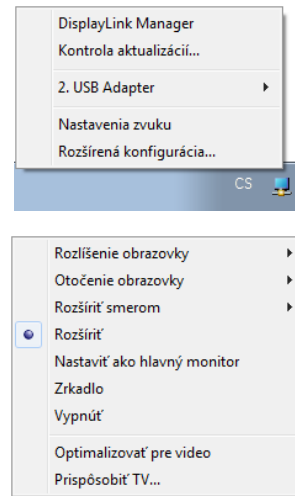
DisplayLink Manager
Kontrola aktualizácií...

2. USB Adapter

Nastavenia zvuku
Rozšírená konfigurácia...

CS

Rozlíšenie obrazovky
Otočenie obrazovky
Rozšíriť smerom
Rozšíriť
Nastaviť ako hlavný monitor
Zrkadlo
Vypnúť

Optimalizovať pre video
Prispôsobiť TV...